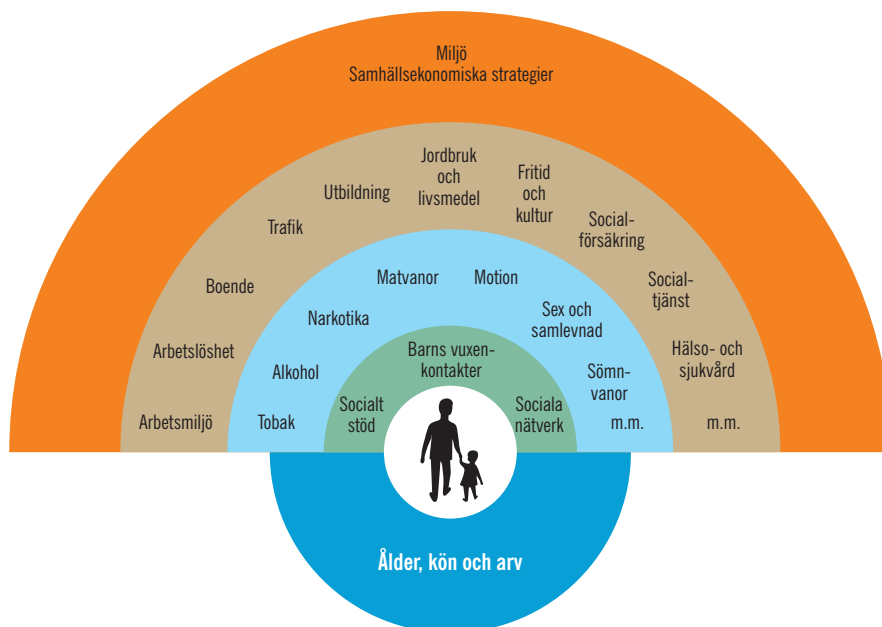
Miljö
Samhällsekonomiska strategier

Arbetsmiljö
Arbetslöshet
Boende
Trafik
Utbildning
Jordbruk och livsmedel
Fritid och kultur
Socialförsäkring
Socialtjänst
Hälso- och sjukvård
m.m.

Tobak
Alkohol
Narkotika
Matvanor
Motion
Sex och samlevnad
Sömnvanor
m.m.

Socialt stöd
Barns vuxenkontakter
Sociala nätverk

Ålder, kön och arv